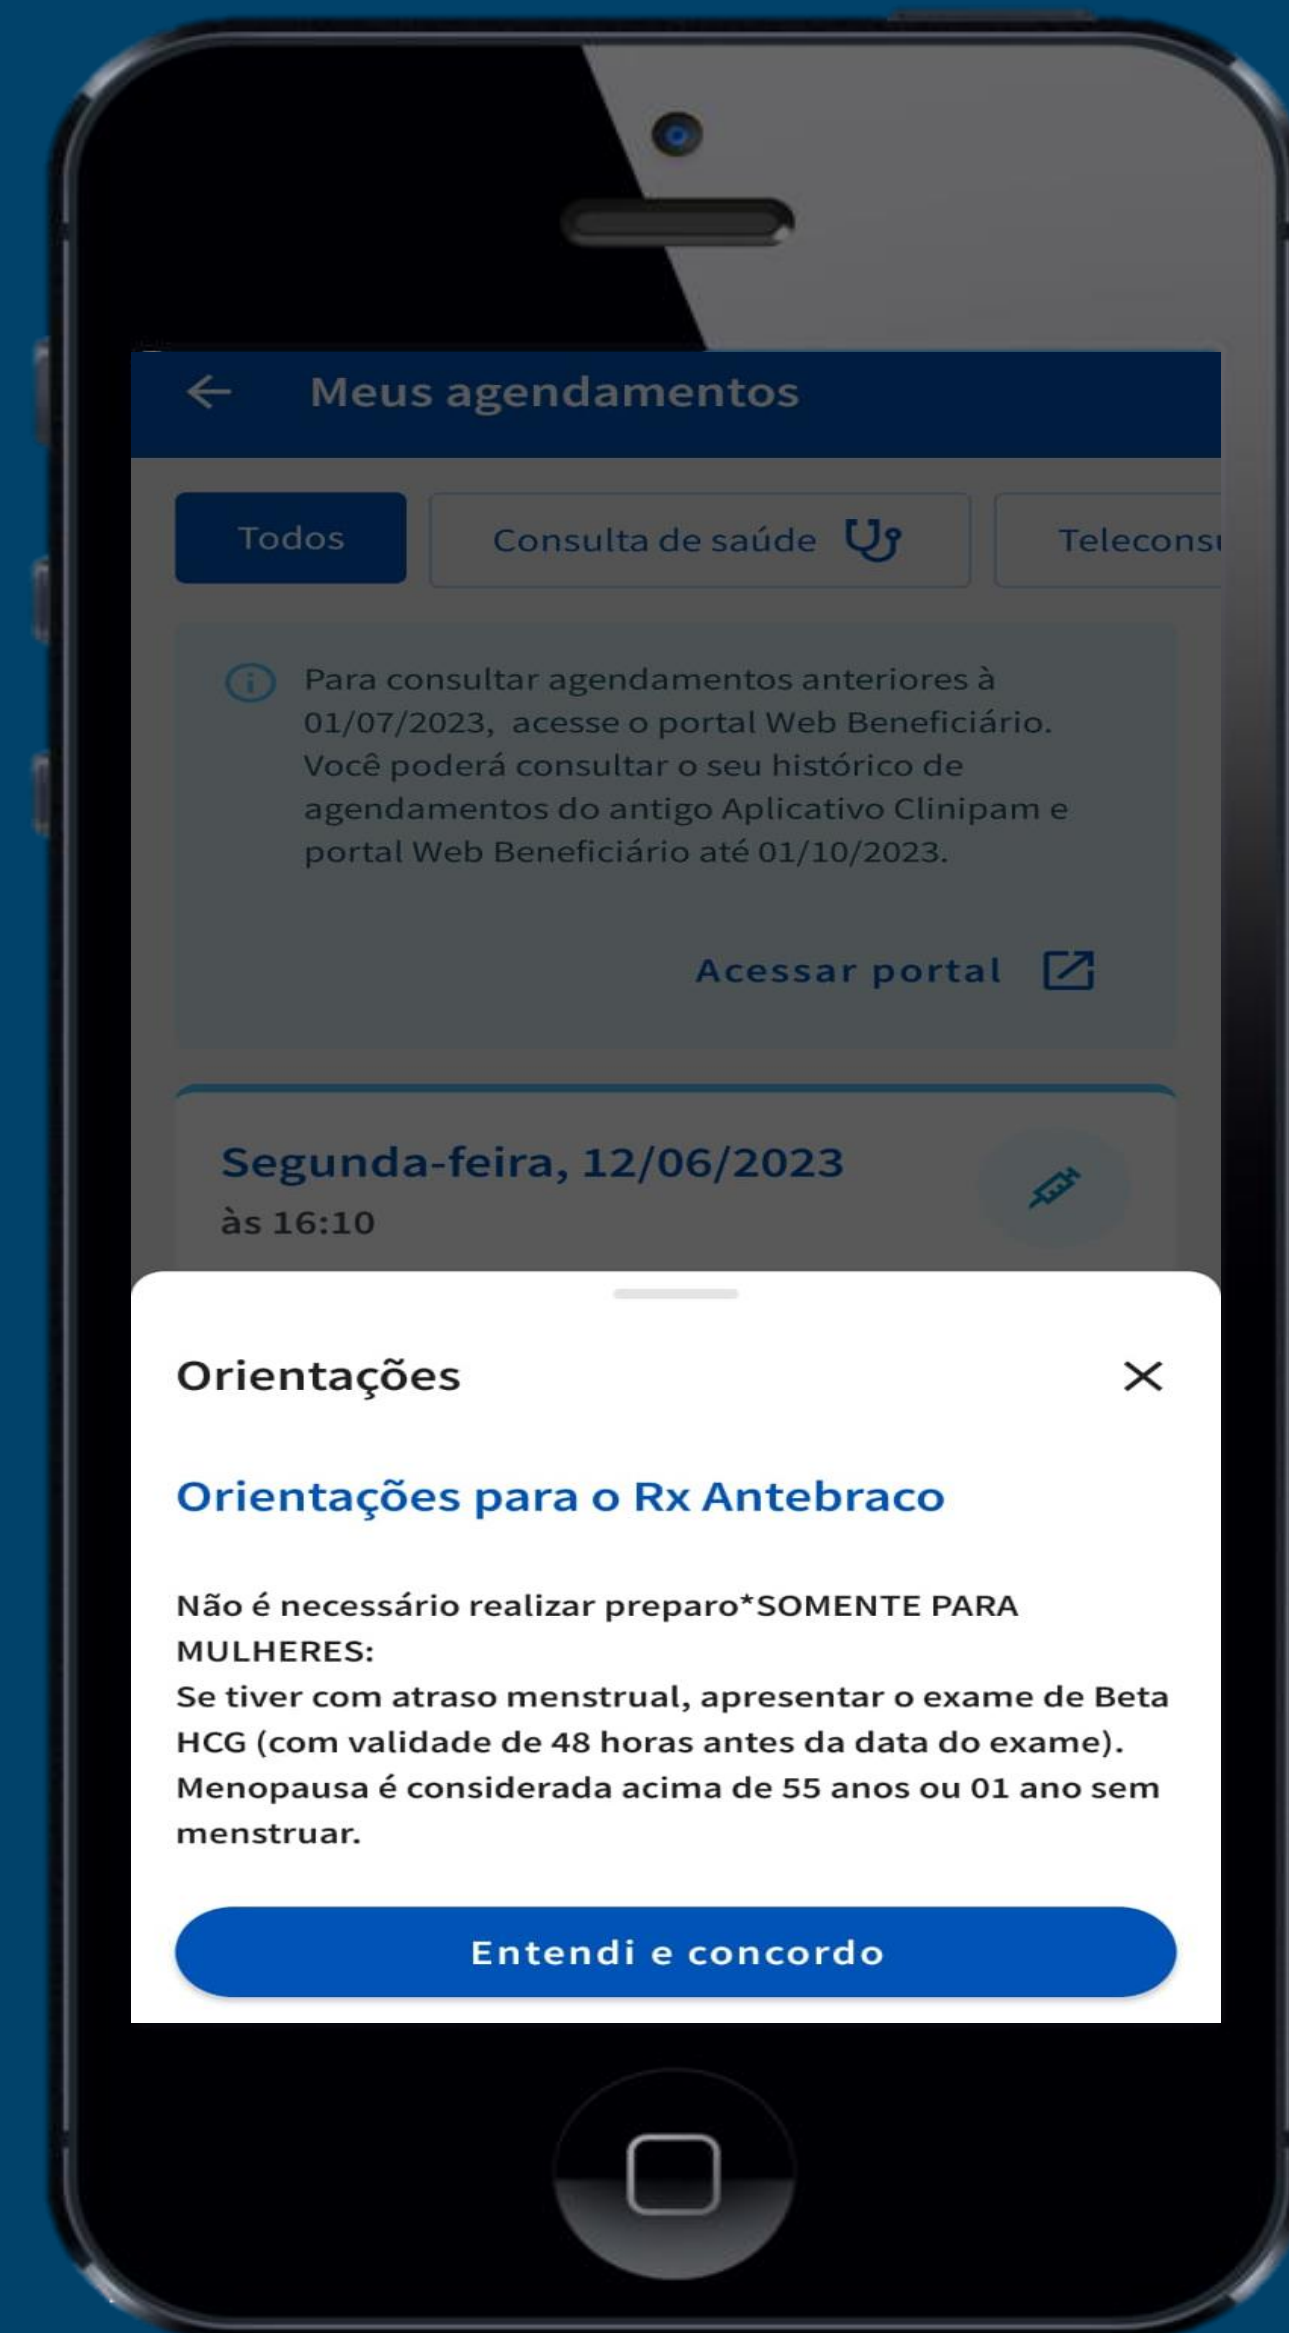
Meus agendamentos

Todos

Consulta de saúde

Teleconsı

Para consultar agendamentos anteriores à 01/07/2023, acesse o portal Web Beneficiário. Você poderá consultar o seu histórico de agendamentos do antigo Aplicativo Clinipam e portal Web Beneficiário até 01/10/2023.

Acessar portal

Segunda-feira, 12/06/2023
às 16:10

Orientações

Orientações para o Rx Antebraco

Não é necessário realizar preparo*SOMENTE PARA MULHERES:
Se tiver com atraso menstrual, apresentar o exame de Beta HCG (com validade de 48 horas antes da data do exame).
Menopausa é considerada acima de 55 anos ou 01 ano sem menstruar.

Entendi e concordo